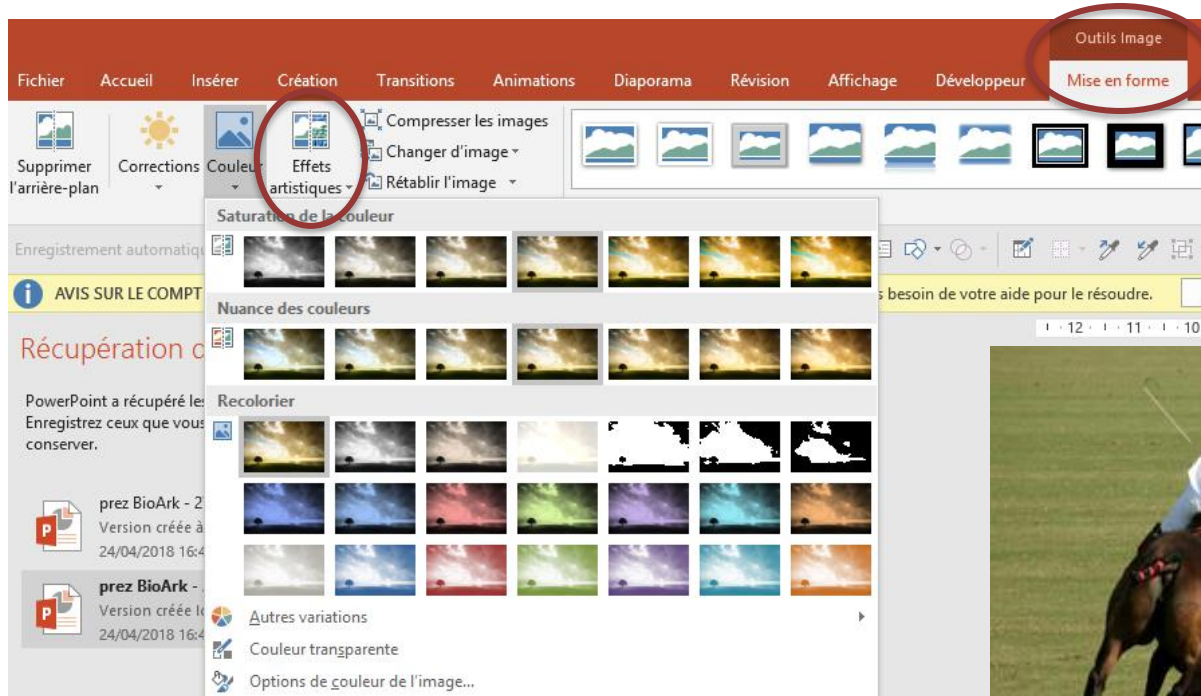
Outils Image

Fichier Accueil Insérer Création Transitions Animations Diaporama Révision Affichage Développeur Mise en forme

Supprimer l'arrière-plan Corrections Couleur Effets artistiques Compresser les images Changer d'image Rétablir l'image

Enregistrement automatique

AVIS SUR LE COMPT

s besoin de votre aide pour le résoudre.

Saturation de la couleur

Nuance des couleurs

Recolorier

Autres variations

Couleur transparente

Options de couleur de l'image...

Récupération d

PowerPoint a récupéré les
Enregistrez ceux que vous
conserver.

prez BioArk - 2
Version créée à
24/04/2018 16:4

prez BioArk -
Version créée l
24/04/2018 16:4

12 · 11 · 10